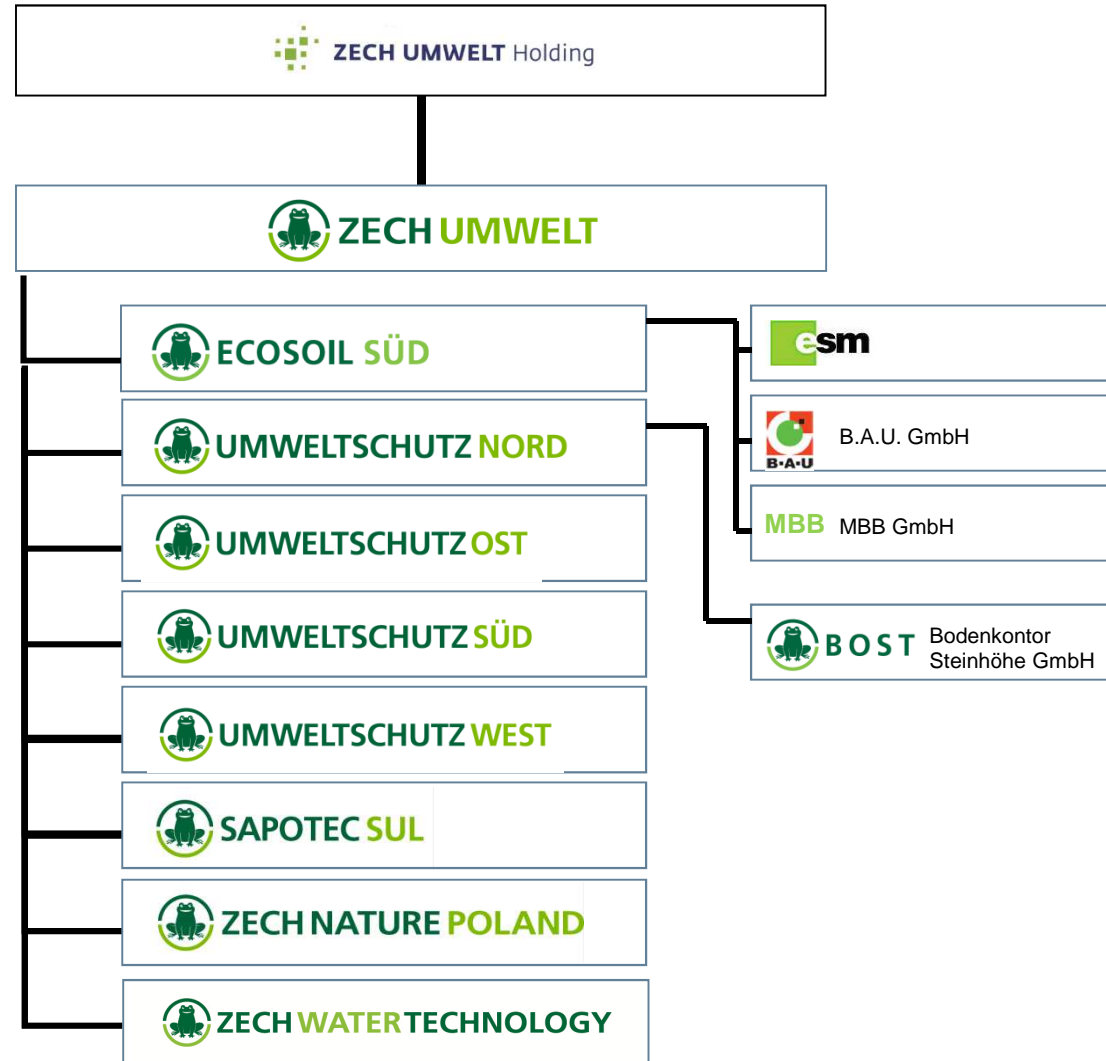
ZECH UMWELT Holding

ZECH UMWELT

ECOSOIL SÜD

esm

UMWELTSCHUTZ NORD

B·A·U

B.A.U. GmbH

MBB MBB GmbH

UMWELTSCHUTZ OST

UMWELTSCHUTZ SÜD

BOST Bodenkontor Steinhöhe GmbH

UMWELTSCHUTZ WEST

SAPOTEC SUL

ZECH NATURE POLAND

ZECH WATER TECHNOLOGY